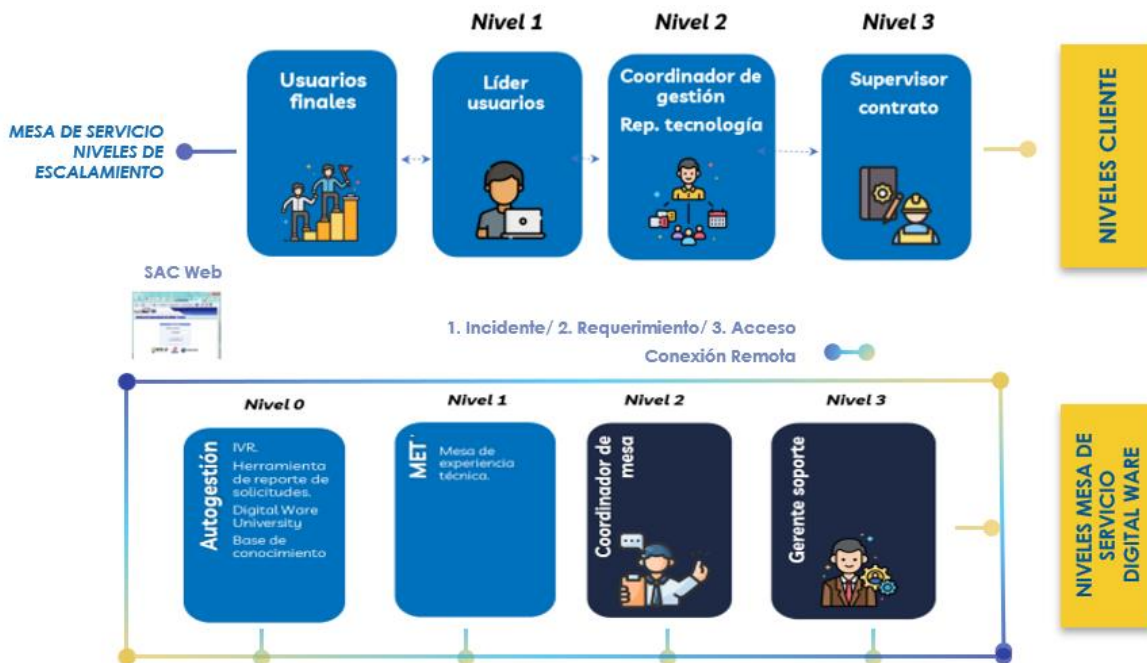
MESA DE SERVICIO NIVELES DE ESCALAMIENTO

Nivel 1

Nivel 2

Nivel 3

Usuarios finales

Líder usuarios

Coordinador de gestión
Rep. tecnología

Supervisor contrato

NIVELES CLIENTE

SAC Web

1. Incidente/ 2. Requerimiento/ 3. Acceso
Conexión Remota

Nivel 0

Nivel 1

Nivel 2

Nivel 3

Autogestión
IVR.
Herramienta de reporte de solicitudes.
Digital Ware University
Base de conocimiento

MET
Mesa de experiencia técnica.

Coordinador de mesa

Gerente soporte

NIVELES MESA DE SERVICIO DIGITAL WARE